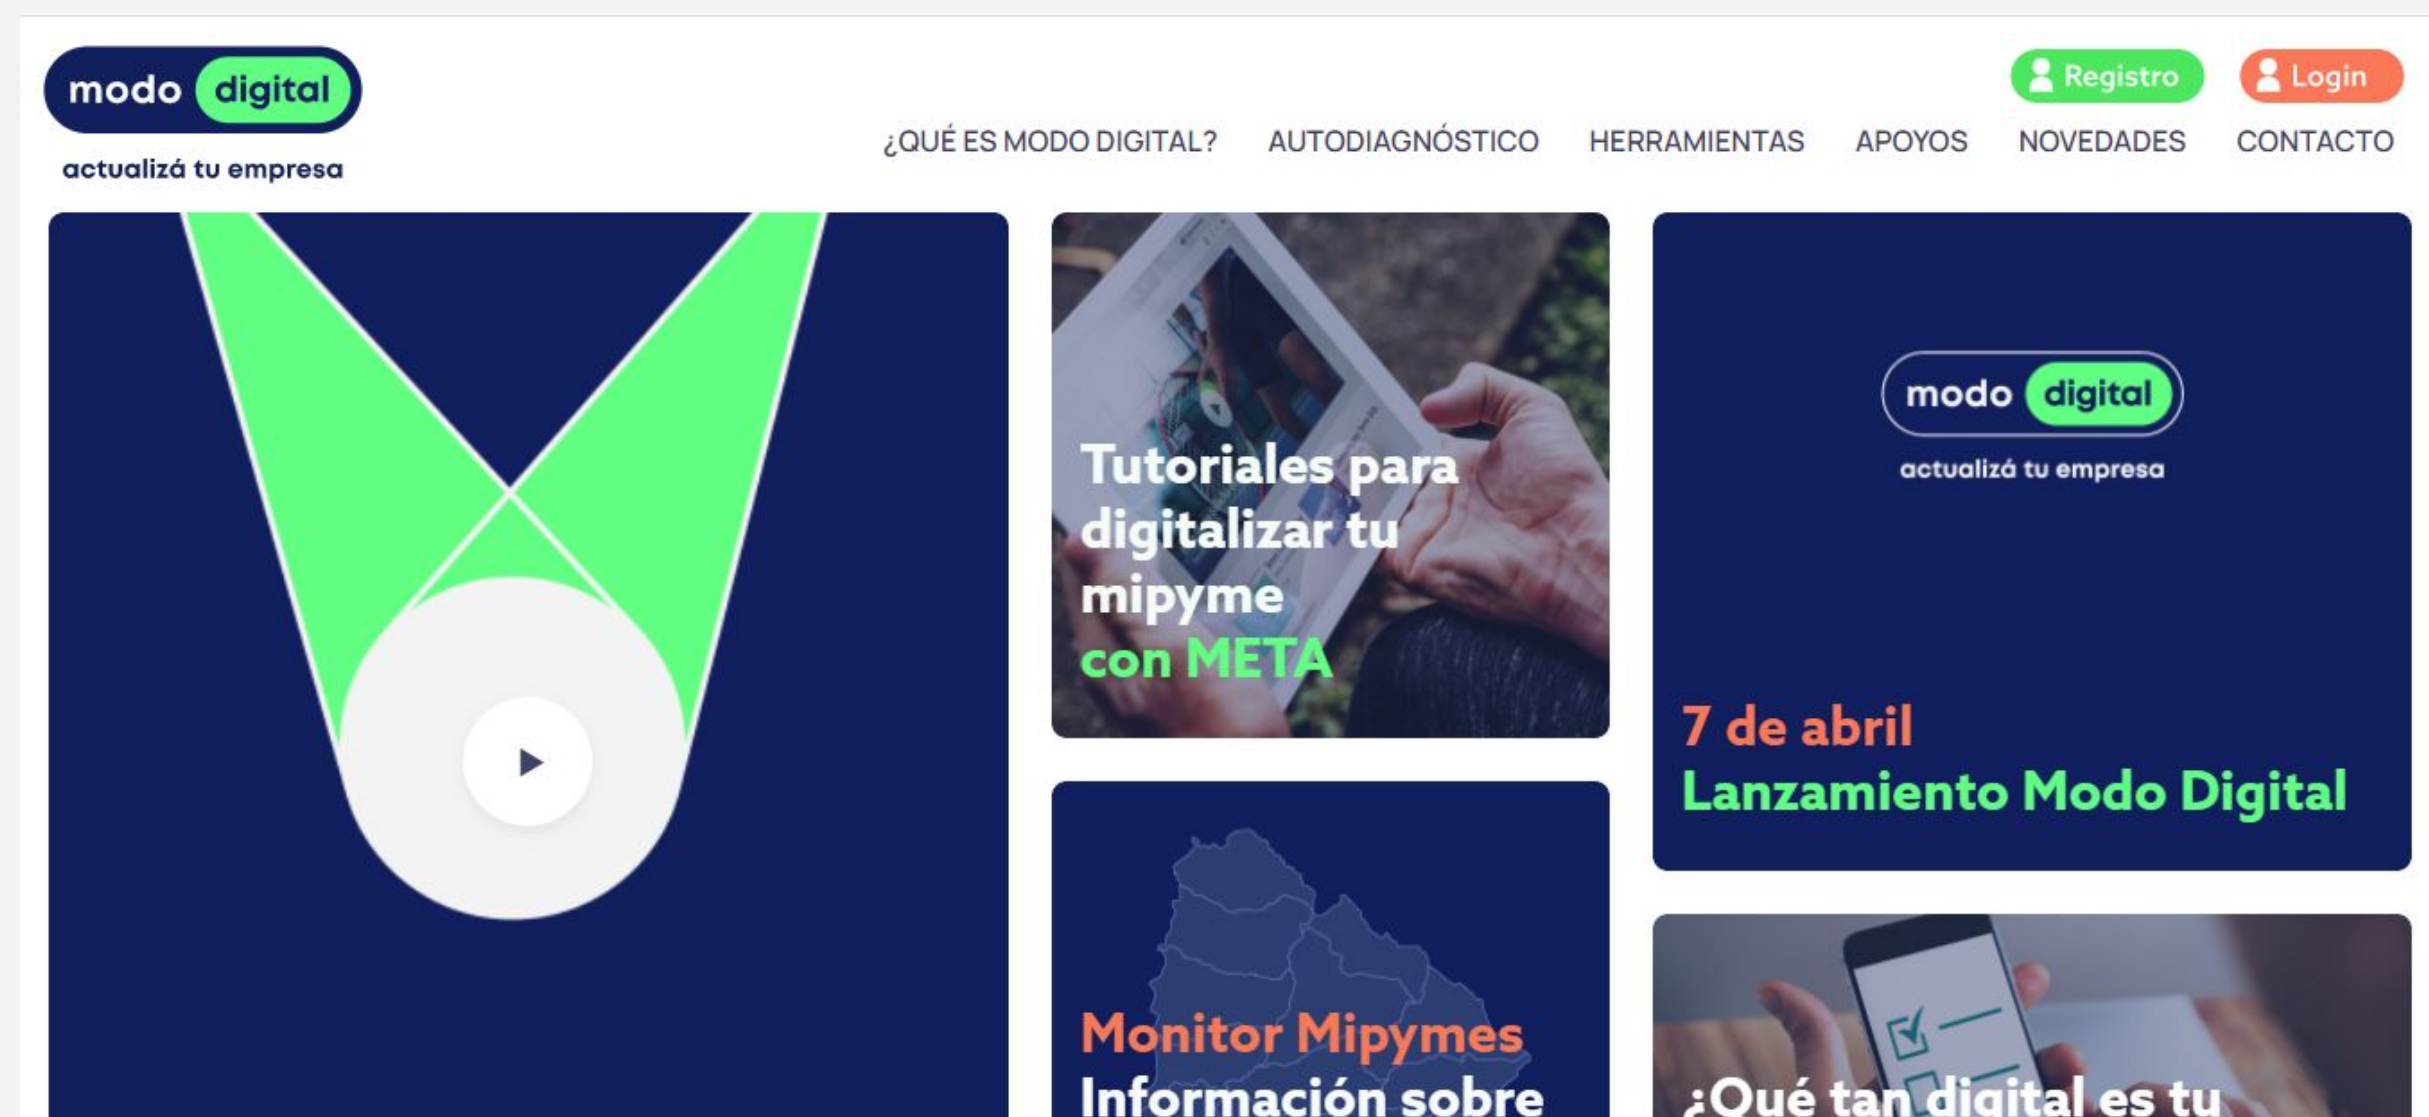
modo digital
actualizá tu empresa

Registro Login

¿QUÉ ES MODO DIGITAL? AUTODIAGNÓSTICO HERRAMIENTAS APOYOS NOVEDADES CONTACTO

Tutoriales para digitalizar tu mipyme con META

modo digital
actualizá tu empresa

7 de abril
Lanzamiento Modo Digital

Monitor Mipymes
Información sobre

¿Qué tan digital es tu